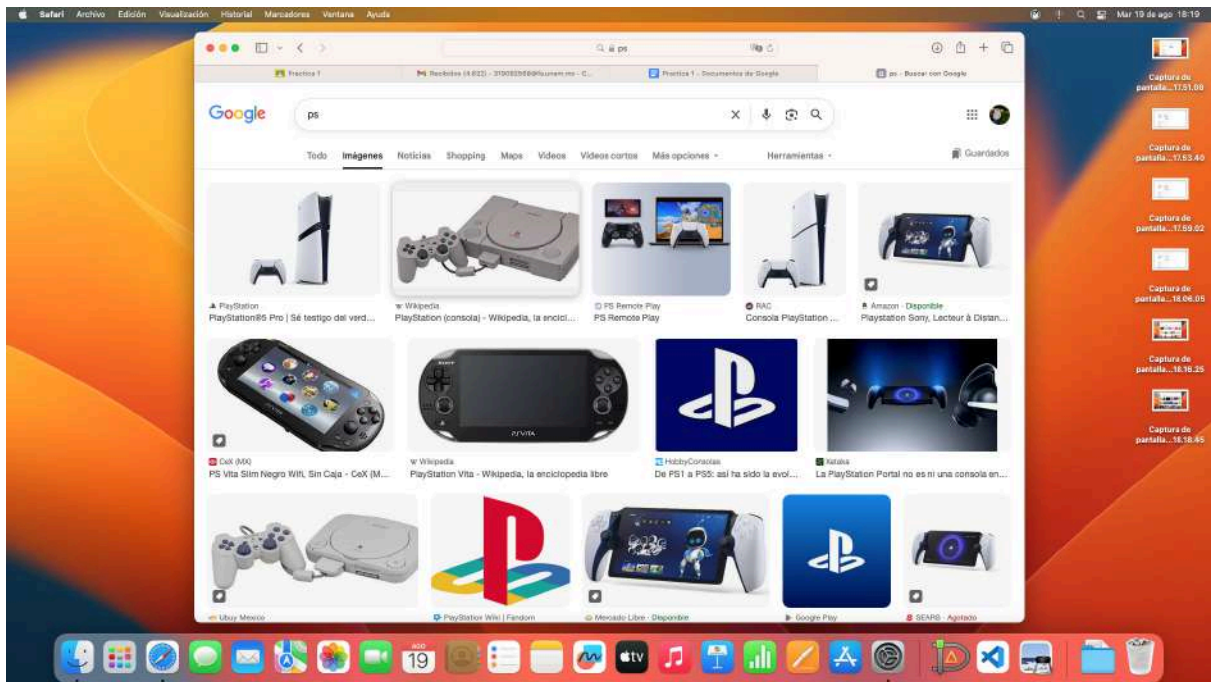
Safari Archivo Edición Visualización Historial Marcadores Ventana Ayuda

Mar 19 de ago 18:19

ps

Practica 1
Recibidos (4.022) - 3100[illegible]@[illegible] - C...
Practica 1 - Documentos de Google
ps - Buscar con Google

Google

ps

Todo Imágenes Noticias Shopping Maps Videos Videos cortos Más opciones Herramientas

Guardados

PlayStation
PlayStation®5 Pro | Sé testigo del verd...

Wikipedia
PlayStation (consola) - Wikipedia, la encicl...

PS Remote Play
PS Remote Play

RAC
Consola PlayStation ...

Amazon · Disponible
Playstation Sony, Lecteur à Distan...

CeX (MX)
PS Vita Slim Negro Wifi, Sin Caja - CeX (M...

Wikipedia
PlayStation Vita - Wikipedia, la enciclopedia libre

PS VITA

HobbyConsolas
De PS1 a PS5: así ha sido la evol...

Xataka
La PlayStation Portal no es ni una consola en...

Ubuy Mexico

PlayStation Wiki | Fandom

Mercado Libre · Disponible

Google Play

SEARS · Agotado

Captura de pantalla...17.51.08

Captura de pantalla...17.53.40

Captura de pantalla...17.59.02

Captura de pantalla...18.06.05

Captura de pantalla...18.16.25

Captura de pantalla...18.18.45

AGO
19